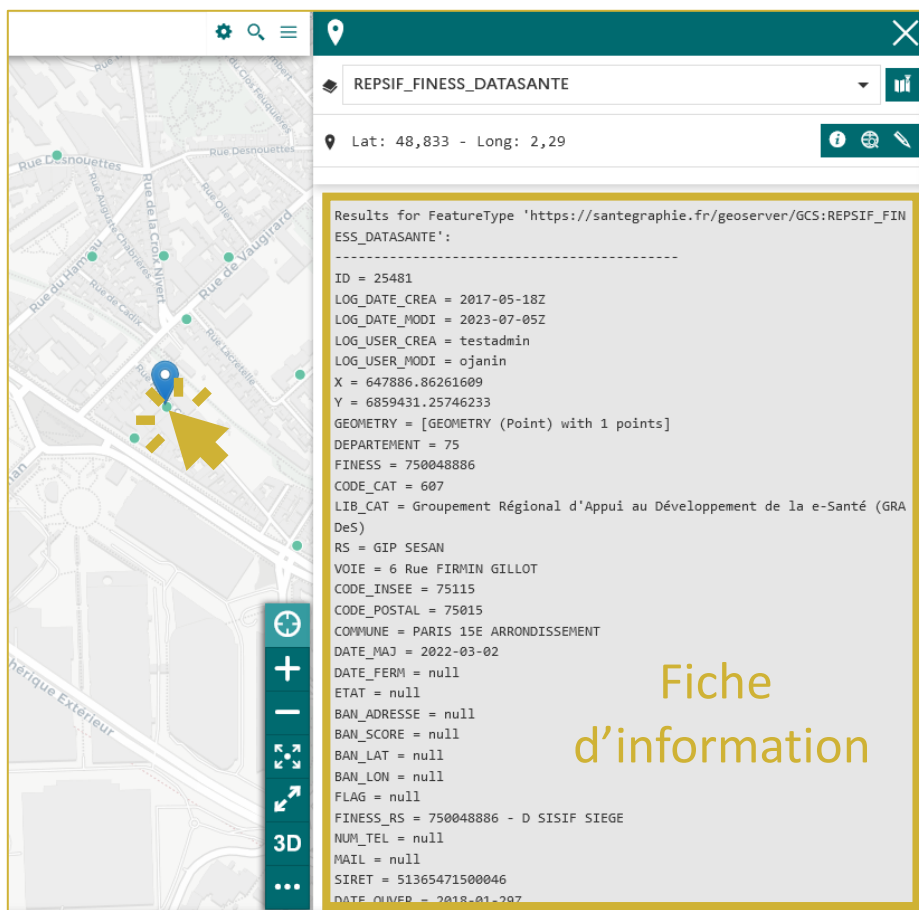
Rue Desnouettes
Rue Desnouettes
Rue de la Croix Nivert
Rue de Vaugirard
Rue du Hameau
Rue de Cadix
Rue Lacretelle
Rue Olier
Rue du Clos Feuquières
Rue Auguste Chabrières
Rue Dombasle
ériphérique Extérieur

REPSIF_FINESS_DATASANTE

Lat: 48,833 - Long: 2,29

Results for FeatureType 'https://santegraphie.fr/geoserver/GCS:REPSIF_FINESS_DATASANTE':
--------------------------------------------
ID = 25481
LOG_DATE_CREA = 2017-05-18Z
LOG_DATE_MODI = 2023-07-05Z
LOG_USER_CREA = testadmin
LOG_USER_MODI = ojanin
X = 647886.86261609
Y = 6859431.25746233
GEOMETRY = [GEOMETRY (Point) with 1 points]
DEPARTEMENT = 75
FINESS = 750048886
CODE_CAT = 607
LIB_CAT = Groupement Régional d'Appui au Développement de la e-Santé (GRADeS)
RS = GIP SESAN
VOIE = 6 Rue FIRMIN GILLOT
CODE_INSEE = 75115
CODE_POSTAL = 75015
COMMUNE = PARIS 15E ARRONDISSEMENT
DATE_MAJ = 2022-03-02
DATE_FERM = null
ETAT = null
BAN_ADRESSE = null
BAN_SCORE = null
BAN_LAT = null
BAN_LON = null
FLAG = null
FINESS_RS = 750048886 - D SISIF SIEGE
NUM_TEL = null
MAIL = null
SIRET = 51365471500046
DATE_OUVER = 2018-01-29Z

Fiche d'information

3D
•••